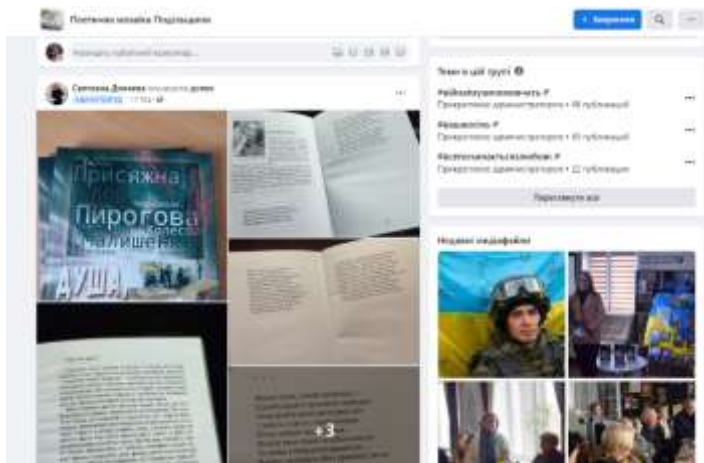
Поетична мозаїка Подніпров'я

+ Запросити

Напишіть публічний коментар...

Світлана Дімова опублікував(-ла) допис
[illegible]

Присяжна
Пирогова
Колесо
Залишена
ДУША

+3

Теми в цій групі

#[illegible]
Призначено адміністратором • 46 публікацій

#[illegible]
Призначено адміністратором • 30 публікацій

#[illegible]
Призначено адміністратором • 22 публікацій

Переглянути все

Недавні медіафайли